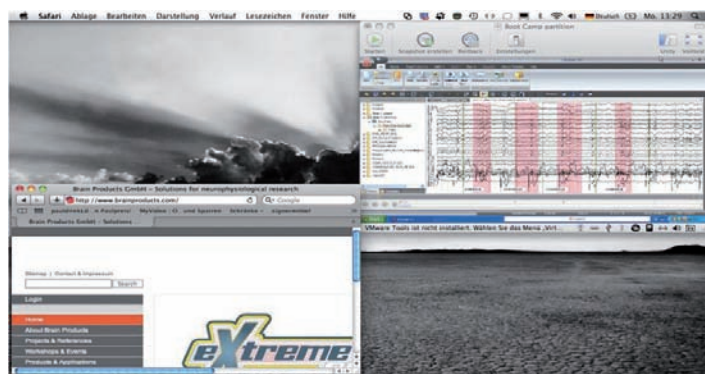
Safari Ablage Bearbeiten Darstellung Verlauf Lesezeichen Fenster Hilfe

Deutsch Mo. 13:29

Boot Camp partition

Starten Snapshot erstellen Zurückkehren Einstellungen

Brain Products GmbH – Solutions for neurophysiological research

http://www.brainproducts.com

Google

Brain Products GmbH – Solutions

Sitemap | Contact & Impressum

Search

Login

Home

About Brain Products

Projects & References

Workshops & Events

Products & Applications

eXtreme

VMware Tools ist nicht installiert. Wählen Sie das Menü „Virt...